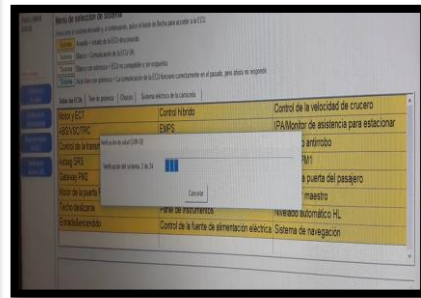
Menú de selección de sistema

Seleccione el sistema de prueba y, a continuación, pulse el botón de flecha para acceder a la ECU.

Amarillo = estado de la ECU desconocido

Blanco = Comunicación de la ECU OK

Rojo = Sin respuesta = ECU no compatible o sin respuesta

Naranja = Han fallado las pruebas = La comunicación de la ECU funcionó correctamente en el pasado, pero ahora no responde

Todas las ECUs | Tren de potencia | Chasis | Sistema eléctrico de la carrocería

| | | |
|---|---|---|
| Motor y ECT | Control híbrido | Control de la velocidad de crucero |
| ABS/VSC/TRC | EMPS | IPA/Monitor de asistencia para estacionar |
| Control de la transmisión | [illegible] | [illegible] antirrobo |
| Airbag SRS | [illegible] | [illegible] PM1 |
| Gateway PM1 | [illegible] | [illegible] la puerta del pasajero |
| Motor de la puerta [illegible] | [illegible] | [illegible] maestro |
| Techo deslizante | Panel de instrumentos | Nivelado automático HL |
| Entrada/arranque | Control de la fuente de alimentación eléctrica | Sistema de navegación |

Verificación de salud (SRS) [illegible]

Verificación del sistema: 2 de 24

Cancelar